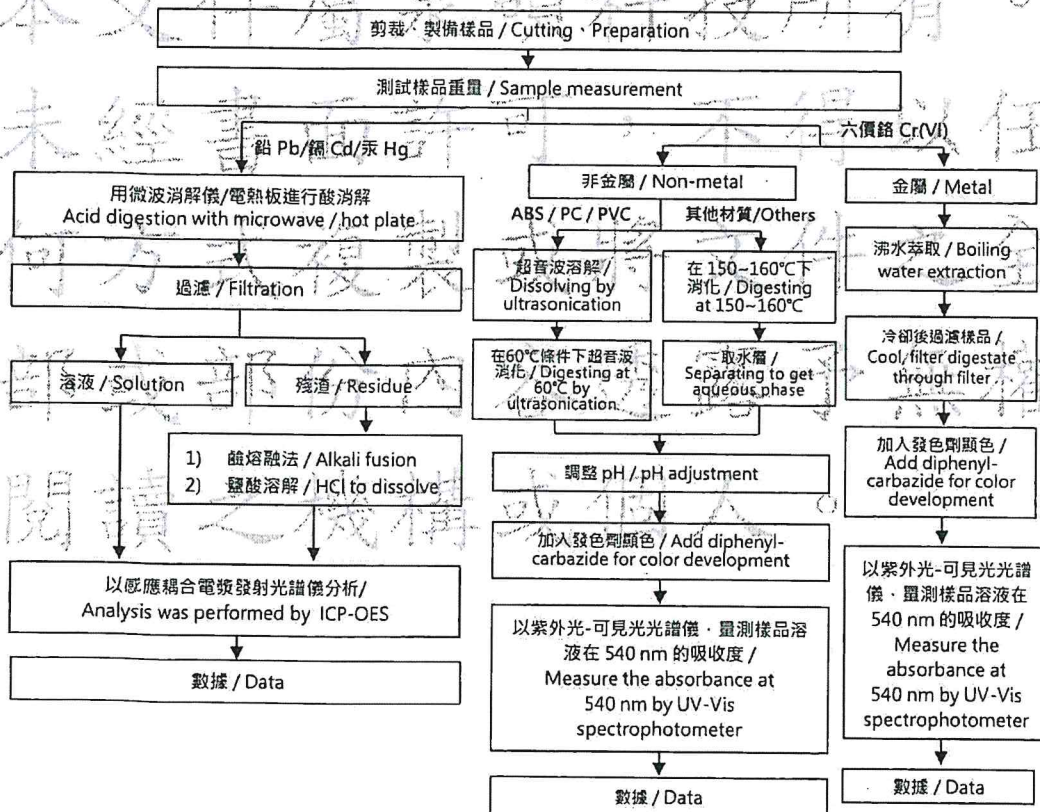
剪裁、製備樣品 / Cutting、Preparation

測試樣品重量 / Sample measurement

鉛 Pb/鎘 Cd/汞 Hg

六價鉻 Cr(VI)

用微波消解儀/電熱板進行酸消解
Acid digestion with microwave / hot plate

過濾 / Filtration

溶液 / Solution

殘渣 / Residue

1) 鹼熔融法 / Alkali fusion
2) 鹽酸溶解 / HCl to dissolve

以感應耦合電漿發射光譜儀分析/
Analysis was performed by ICP-OES

數據 / Data

非金屬 / Non-metal

ABS / PC / PVC

其他材質/Others

超音波溶解 / Dissolving by ultrasonication

在 150~160°C下消化 / Digesting at 150~160°C

在60°C條件下超音波消化 / Digesting at 60°C by ultrasonication

取水層 / Separating to get aqueous phase

調整 pH / pH adjustment

加入發色劑顯色 / Add diphenyl-carbazide for color development

以紫外光-可見光光譜儀，量測樣品溶液在 540 nm 的吸收度 / Measure the absorbance at 540 nm by UV-Vis spectrophotometer

數據 / Data

金屬 / Metal

沸水萃取 / Boiling water extraction

冷卻後過濾樣品 / Cool, filter digestate through filter

加入發色劑顯色 / Add diphenyl-carbazide for color development

以紫外光-可見光光譜儀，量測樣品溶液在 540 nm 的吸收度 / Measure the absorbance at 540 nm by UV-Vis spectrophotometer

數據 / Data

本文件屬於...所有
未經書面許可，不得任
何方式複製...
...部份內...
閱讀之機構或個人